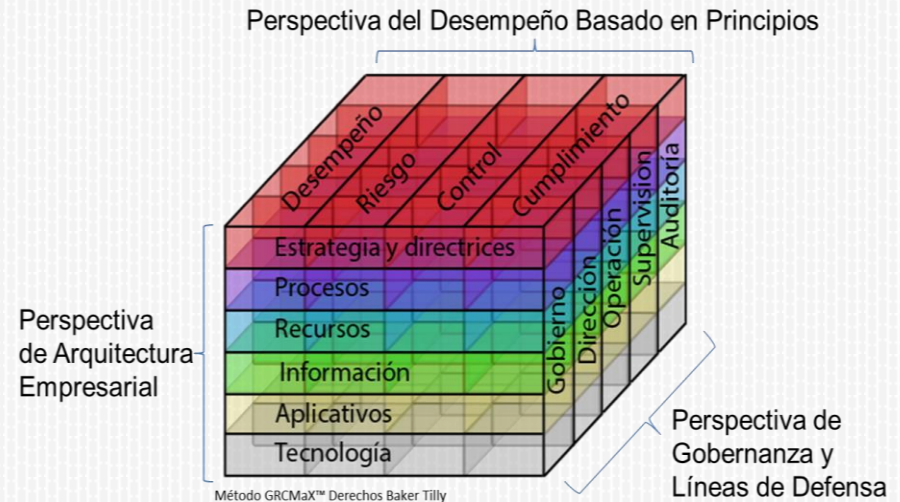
Perspectiva del Desempeño Basado en Principios

Desempeño
Riesgo
Control
Cumplimiento

Estrategia y directrices
Procesos
Recursos
Información
Aplicativos
Tecnología

Gobierno
Dirección
Operación
Supervisión
Auditoría

Perspectiva de Arquitectura Empresarial

Perspectiva de Gobernanza y Líneas de Defensa

Método GRCMaX™ Derechos Baker Tilly